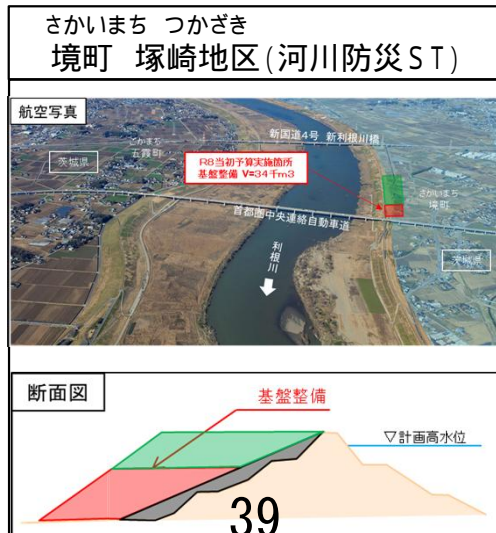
さかいまち　つかざき
境町　塚崎地区(河川防災ST)

航空写真

新国道4号　新利根川橋

ごかまち
五霞町

茨城県

R8当初予算実施箇所
基盤整備 V=34千m3

さかいまち
境町

首都圏中央連絡自動車道

利根川

茨城県

断面図

基盤整備

▽計画高水位

39